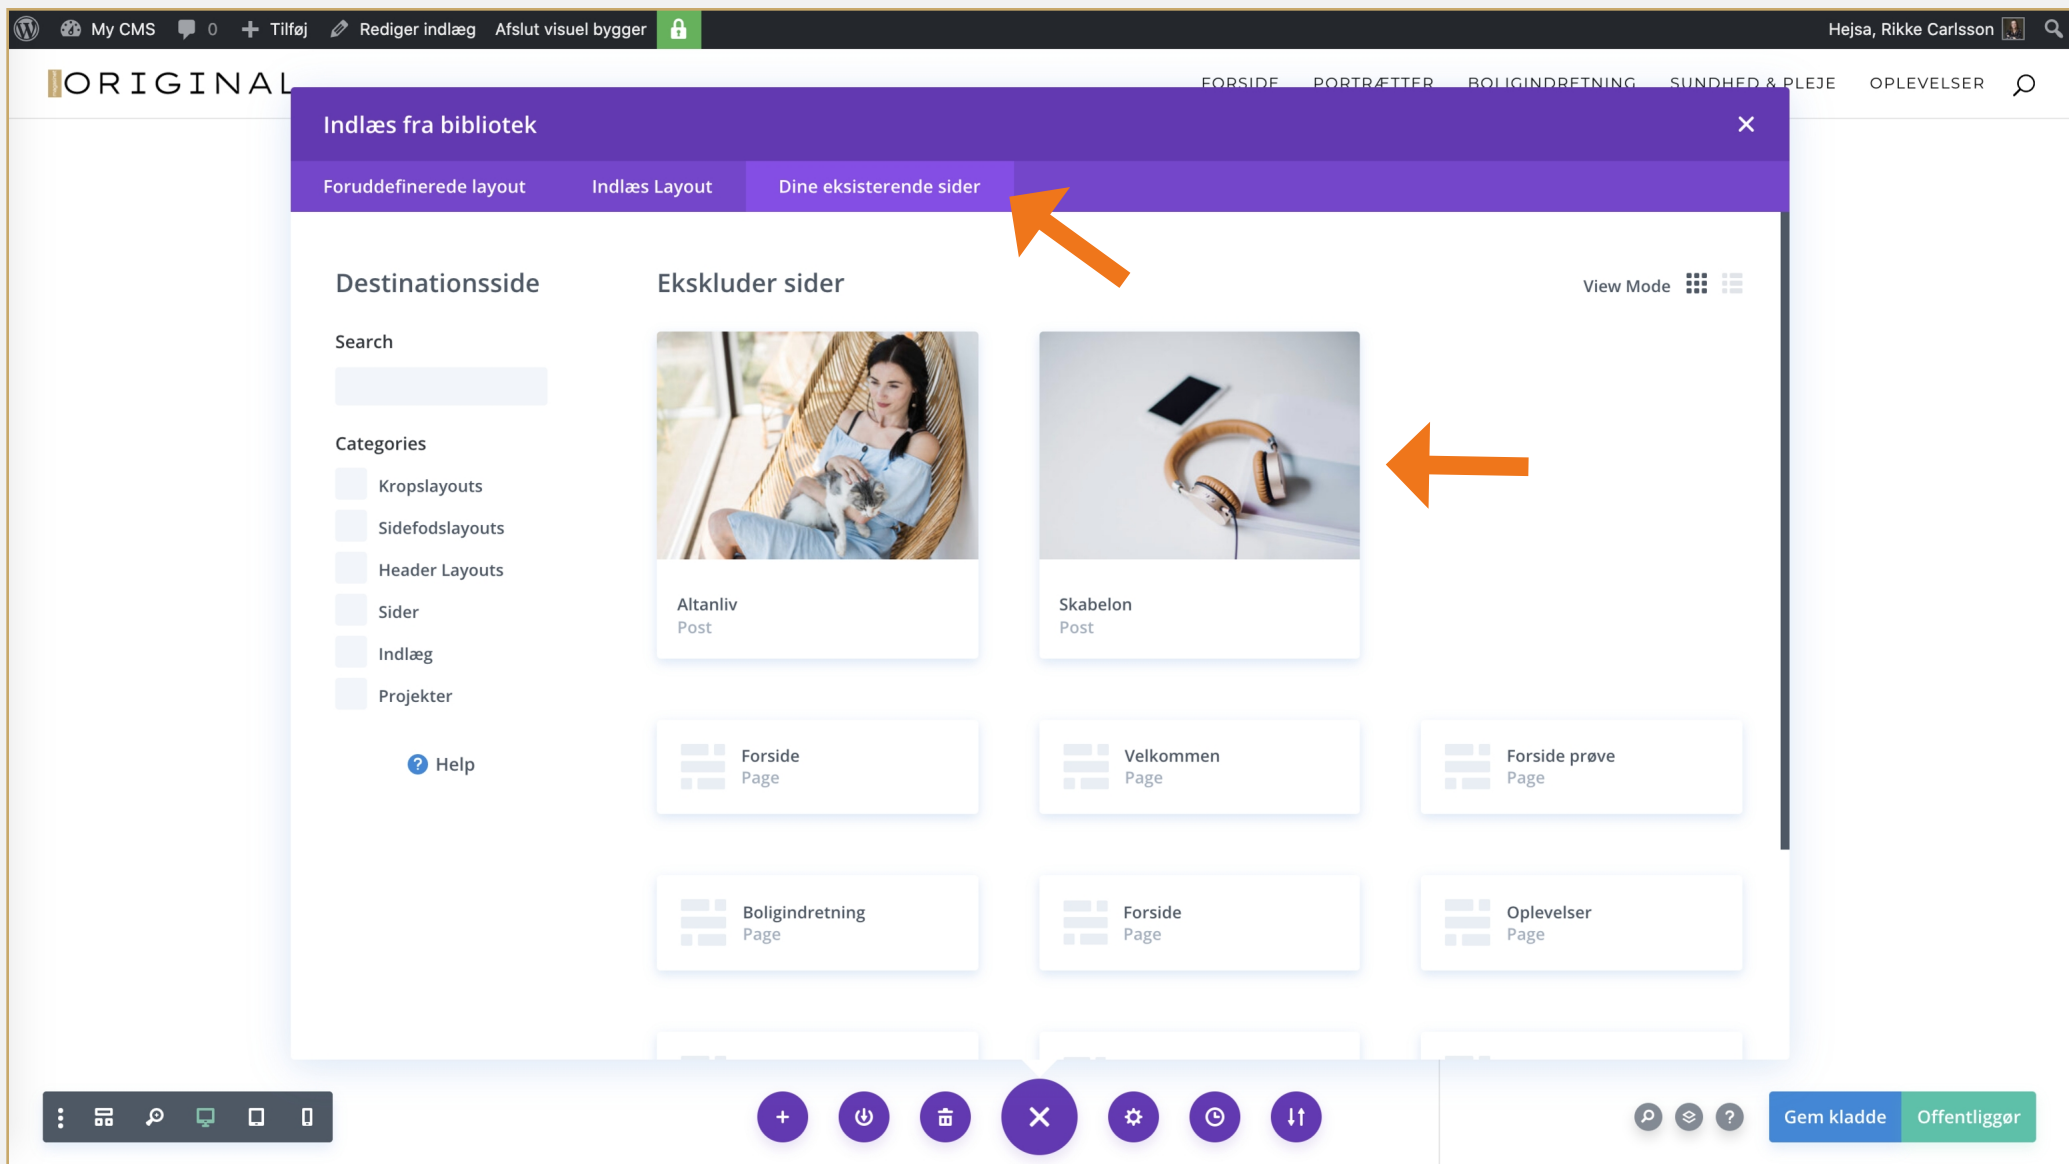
My CMS 0 Tilføj Rediger indlæg Afslut visuel bygger

Hejsa, Rikke Carlsson

ORIGINAL

FORSIDE PORTRÆTTER BOLIGINDRETNING SUNDHED & PLEJE OPLEVELSER

Indlæs fra bibliotek

Foruddefinerede layout Indlæs Layout Dine eksisterende sider

Destinationsside

Search

Categories

Kropslayouts

Sidefodslayouts

Header Layouts

Sider

Indlæg

Projekter

Help

Ekskluder sider

View Mode

Altanliv
Post

Skabelon
Post

Forside
Page

Velkommen
Page

Forside prøve
Page

Boligindretning
Page

Forside
Page

Oplevelser
Page

Gem kladde Offentliggør